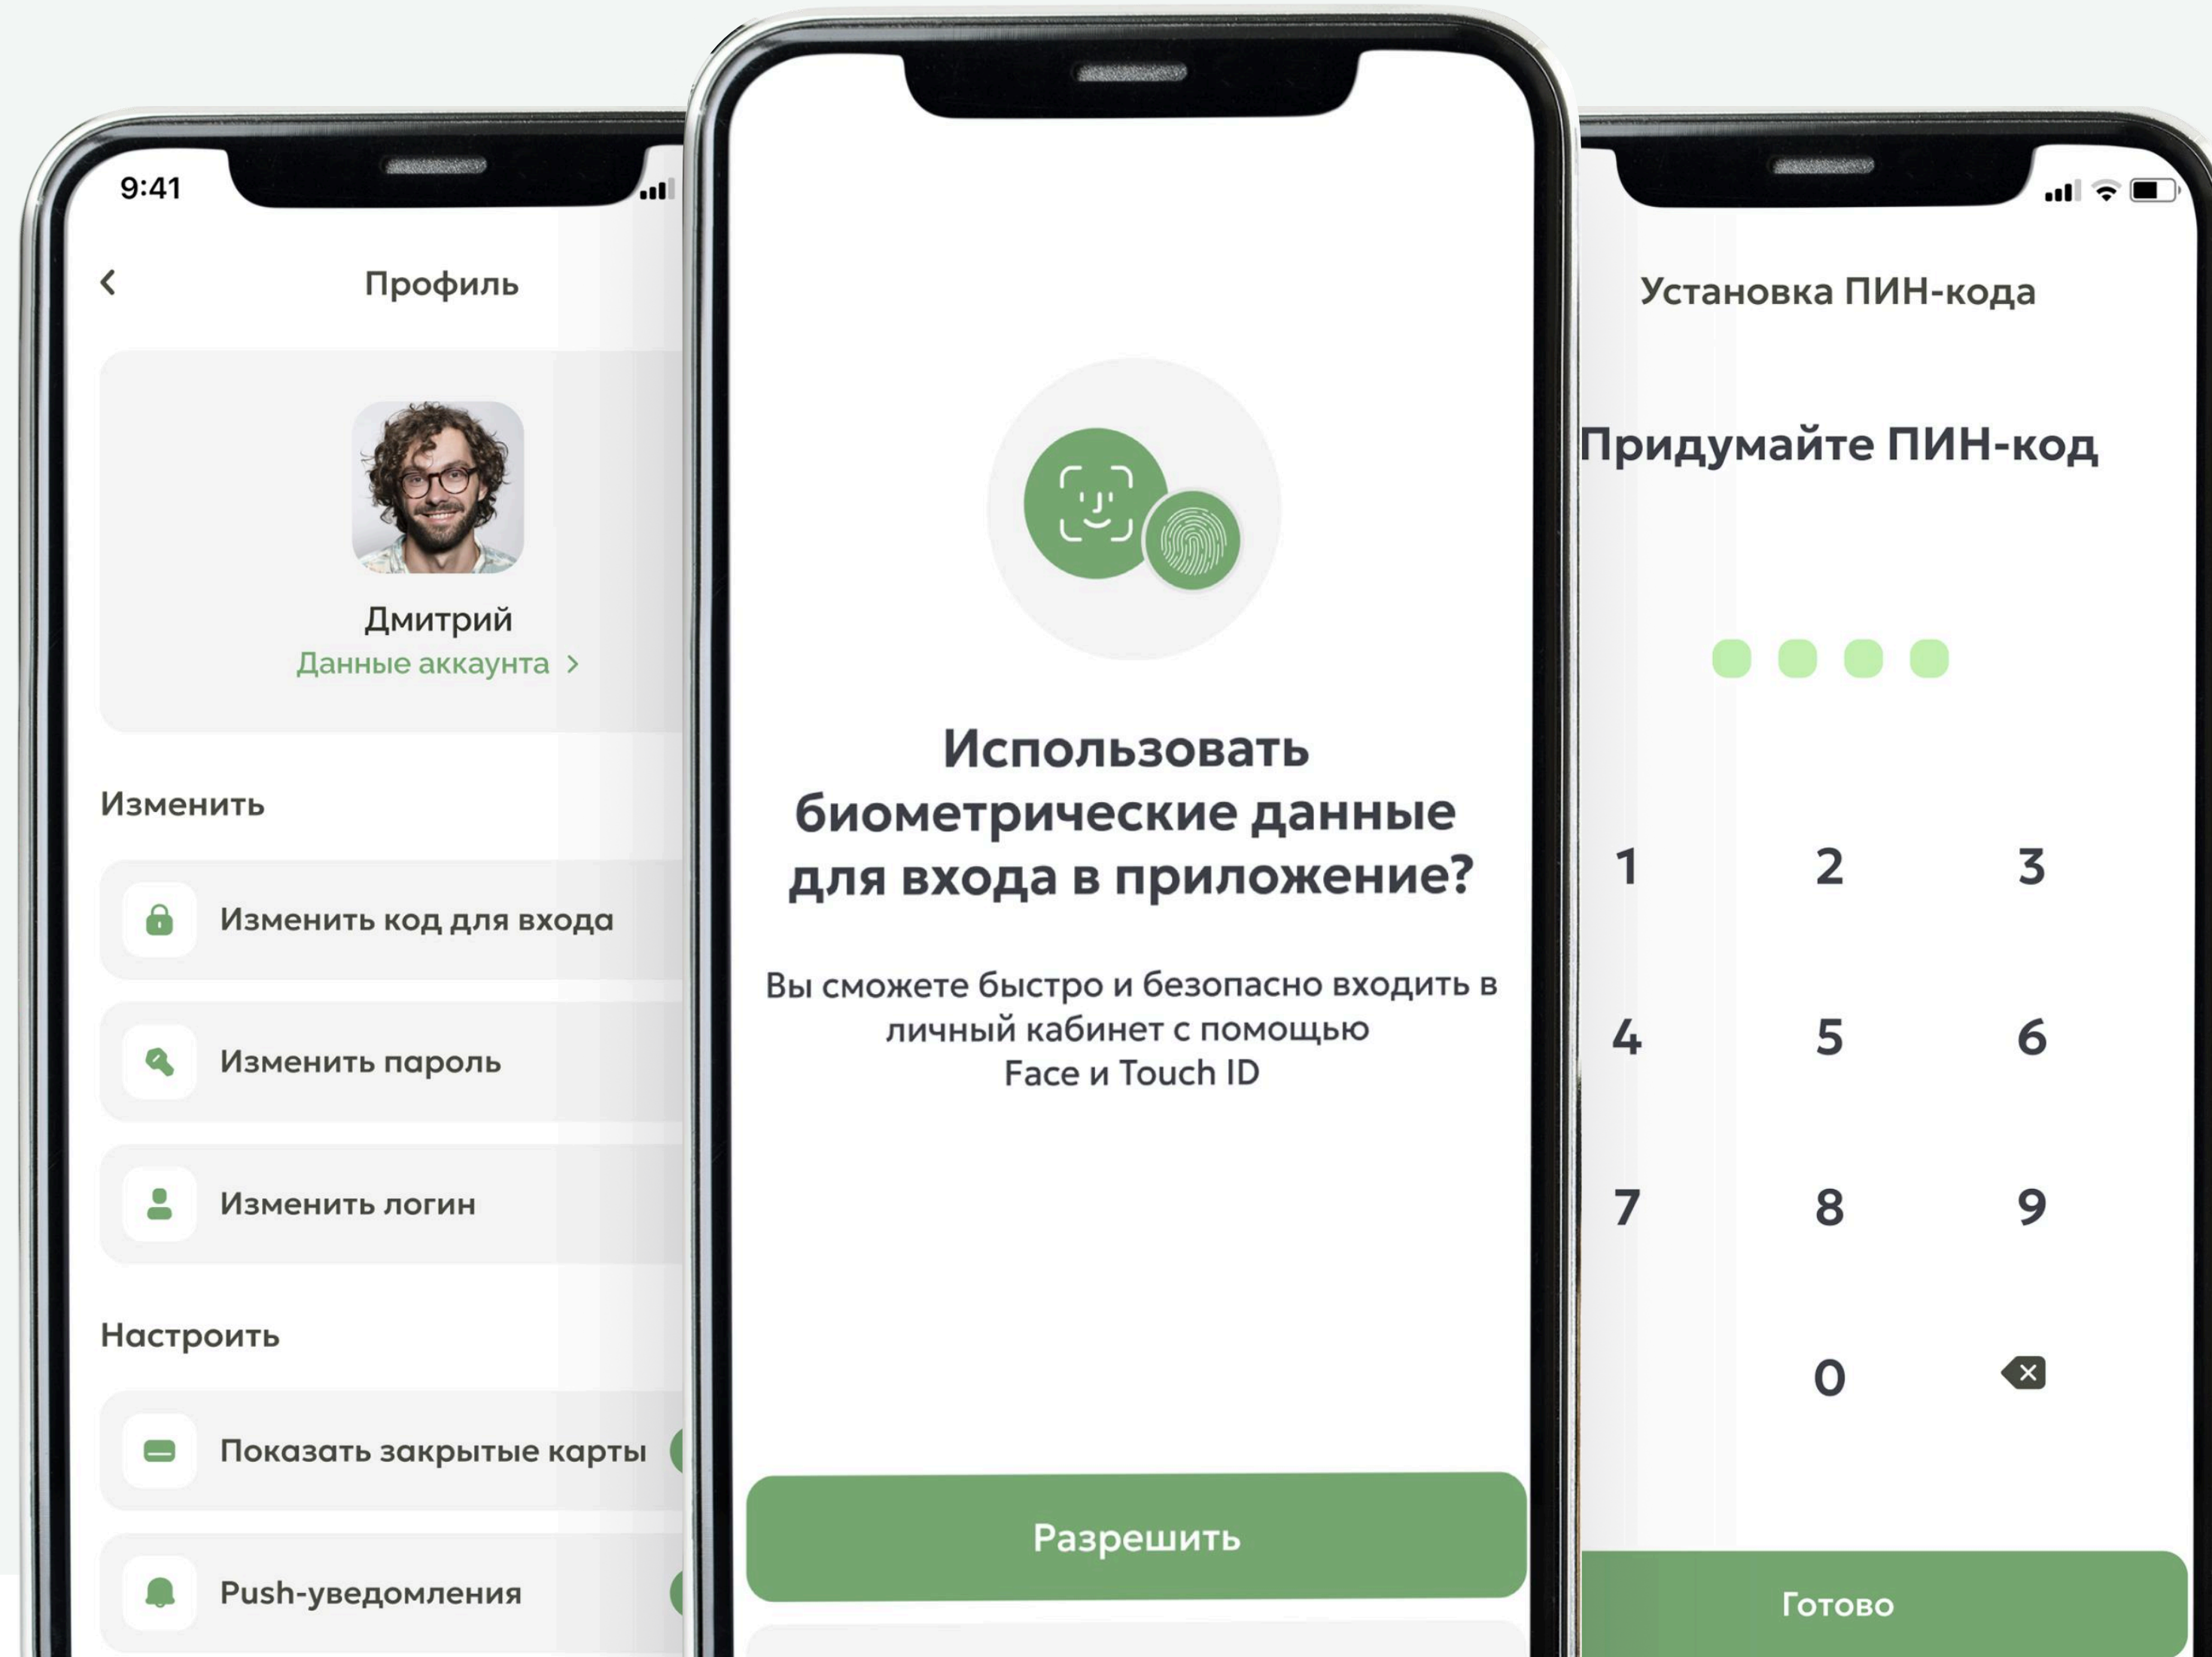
9:41

Профиль

Дмитрий
Данные аккаунта >

Изменить

Изменить код для входа

Изменить пароль

Изменить логин

Настроить

Показать закрытые карты

Push-уведомления

Использовать биометрические данные для входа в приложение?

Вы сможете быстро и безопасно входить в личный кабинет с помощью Face и Touch ID

Разрешить

Установка ПИН-кода

Придумайте ПИН-код

1 2 3
4 5 6
7 8 9
0

Готово